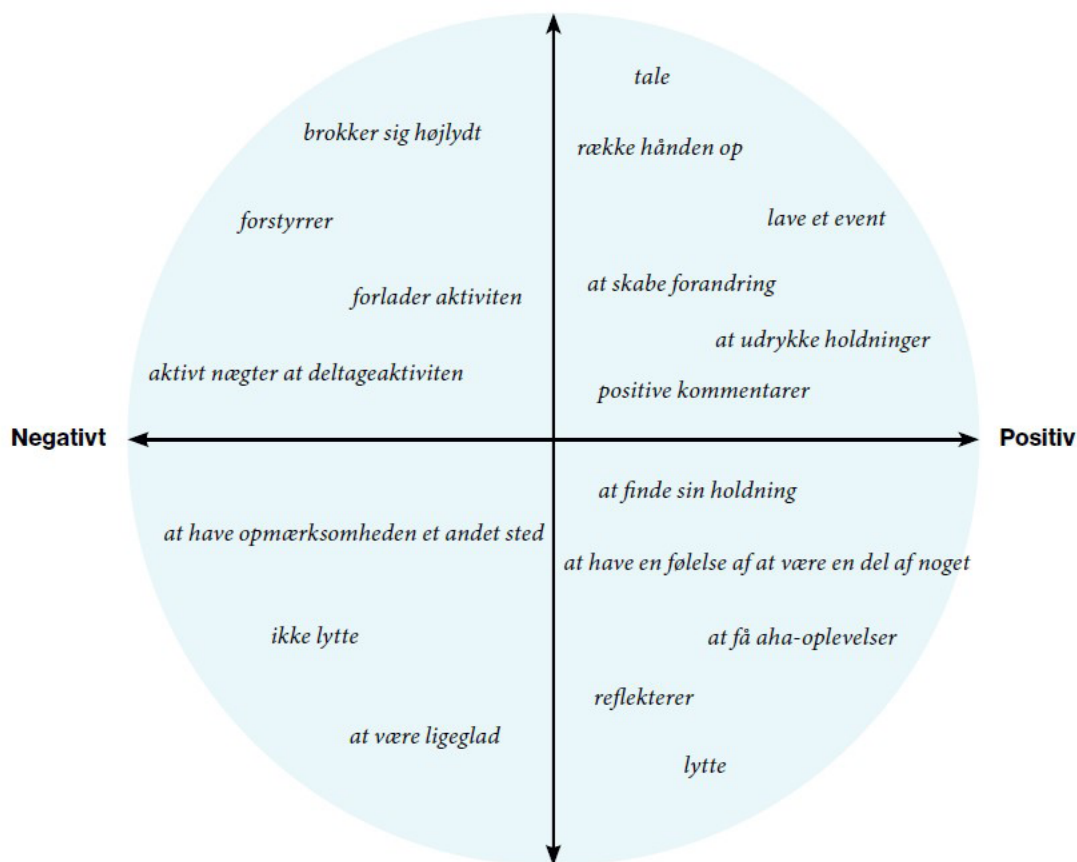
brokker sig højlydt

forstyrrer

forlader aktiviten

aktivt nægter at deltageaktiviten

tale

række hånden op

lave et event

at skabe forandring

at udrykke holdninger

positive kommentarer

Negativt

Positiv

at have opmærksomheden et andet sted

ikke lytte

at være ligeglad

at finde sin holdning

at have en følelse af at være en del af noget

at få aha-oplevelser

reflekterer

lytte